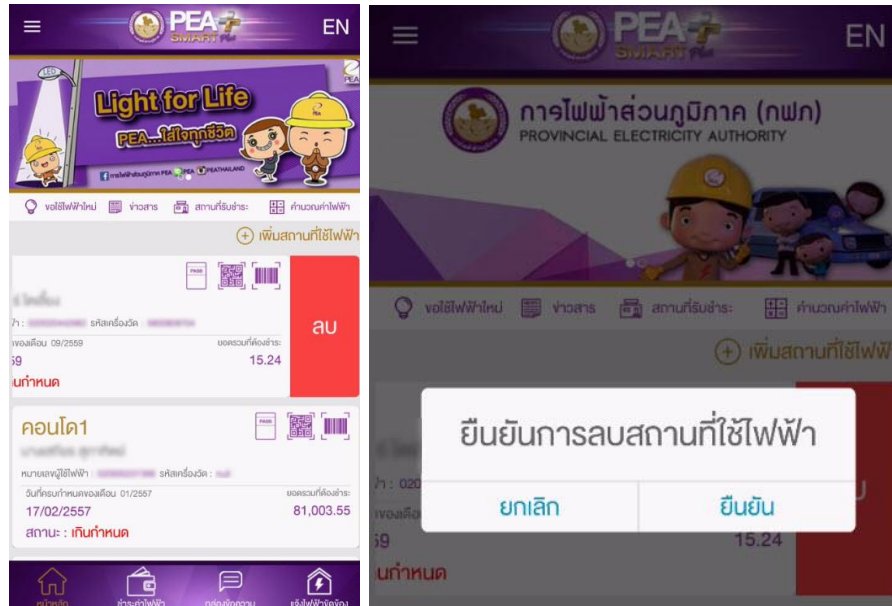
PEA SMART Plus

EN

Light for Life

PEA...ใส่ใจทุกชีวิต

การไฟฟ้าส่วนภูมิภาค PEA PEA PEATHAILAND

ขอใช้ไฟฟ้าใหม่ ข่าวสาร สถานที่รับชำระ คำนวณค่าไฟฟ้า

เพิ่มสถานที่ใช้ไฟฟ้า

PASS

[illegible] ไหลื่อง

า : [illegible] รหัสเครื่องวัด : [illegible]

ของเดือน 09/2559

ยอดรวมที่ต้องชำระ

59

15.24

นกำหนด

ลบ

คอนโด1

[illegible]

หมายเลขผู้ใช้ไฟฟ้า : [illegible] รหัสเครื่องวัด : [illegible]

วันที่ครบกำหนดของเดือน 01/2557

ยอดรวมที่ต้องชำระ

17/02/2557

81,003.55

สถานะ : เกินกำหนด

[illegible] ชำระค่าไฟฟ้า กล่องข้อความ แจ้งไฟฟ้าขัดข้อง

PEA SMART Plus

EN

การไฟฟ้าส่วนภูมิภาค (กฟภ)
PROVINCIAL ELECTRICITY AUTHORITY

ขอใช้ไฟฟ้าใหม่ ข่าวสาร สถานที่รับชำระ คำนวณค่าไฟฟ้า

เพิ่มสถานที่ใช้ไฟฟ้

ยืนยันการลบสถานที่ใช้ไฟฟ้า

ยกเลิก

ยืนยัน

า : 020

ของเดือ

59

15.24

นกำหนด